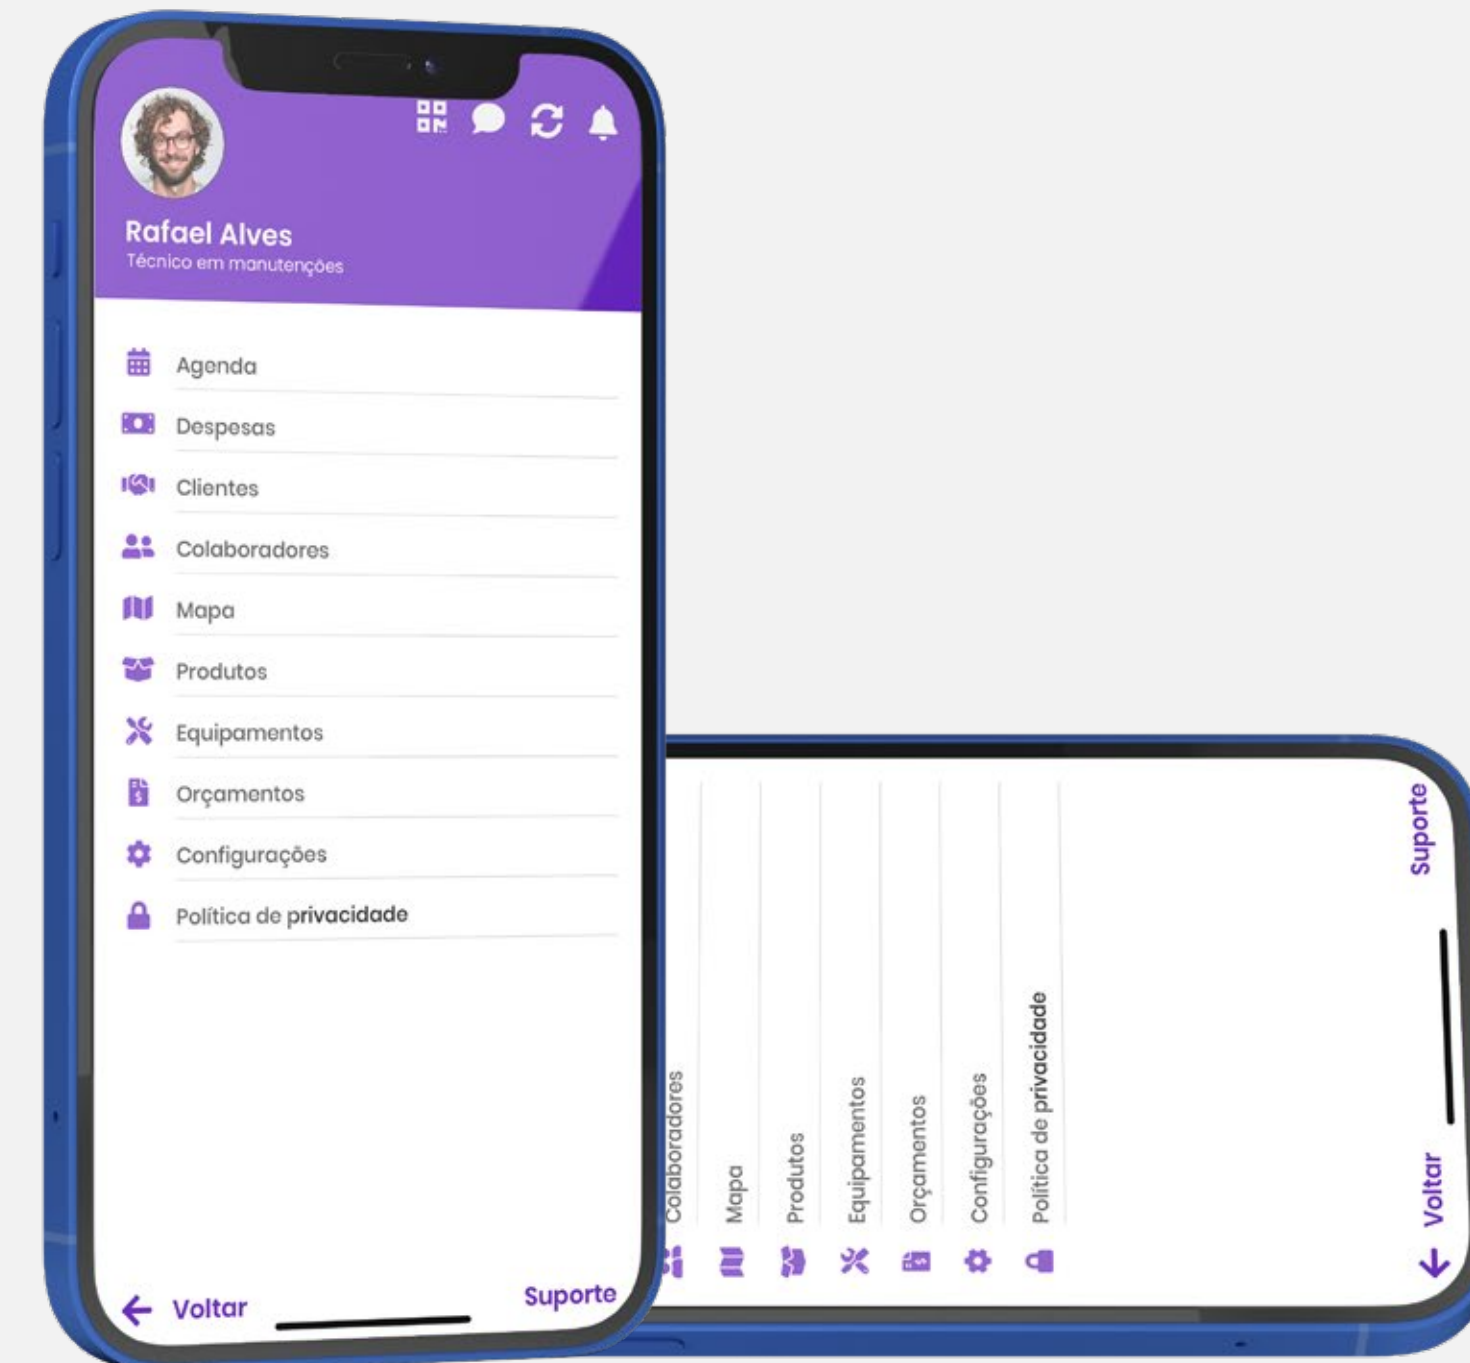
Rafael Alves
Técnico em manutenções

Agenda
Despesas
Clientes
Colaboradores
Mapa
Produtos
Equipamentos
Orçamentos
Configurações
Política de privacidade

Voltar
Suporte

Colaboradores
Mapa
Produtos
Equipamentos
Orçamentos
Configurações
Política de privacidade

Suporte
Voltar